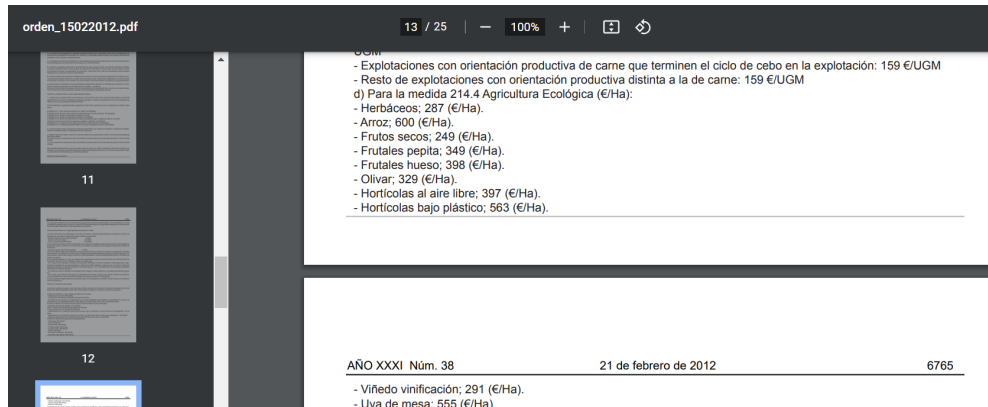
orden_15022012.pdf

13 / 25 | — 100% +

11

12

UGM
- Explotaciones con orientación productiva de carne que terminen el ciclo de cebo en la explotación: 159 €/UGM
- Resto de explotaciones con orientación productiva distinta a la de carne: 159 €/UGM
d) Para la medida 214.4 Agricultura Ecológica (€/Ha):
- Herbáceos; 287 (€/Ha).
- Arroz; 600 (€/Ha).
- Frutos secos; 249 (€/Ha).
- Frutales pepita; 349 (€/Ha).
- Frutales hueso; 398 (€/Ha).
- Olivar; 329 (€/Ha).
- Hortícolas al aire libre; 397 (€/Ha).
- Hortícolas bajo plástico; 563 (€/Ha).

AÑO XXXI Núm. 38 21 de febrero de 2012 6765

- Viñedo vinificación; 291 (€/Ha).
- Uva de mesa; 555 (€/Ha).